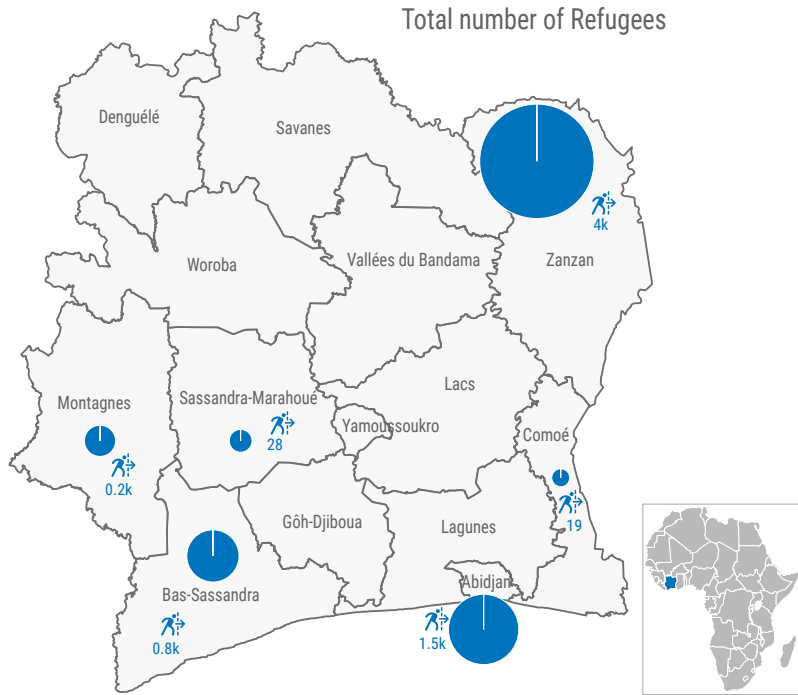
Total number of Refugees

Denguélé

Savanes

4k

Woroba

Vallées du Bandama

Zanzan

Lacs

Montagnes

Sassandra-Marahoue

28

Yamoussoukro

Comoé

0.2k

19

Gôh-Djiboua

Lagunes

Abidjan

Bas-Sassandra

0.8k

1.5k